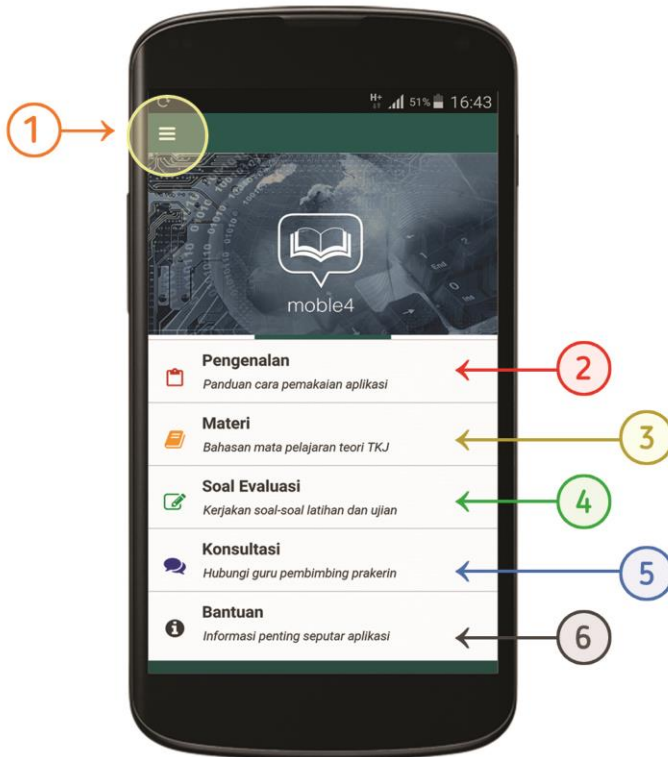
1

H+ 51% 16:43

moble4

Pengenalan
Panduan cara pemakaian aplikasi

2

Materi
Bahasan mata pelajaran teori TKJ

3

Soal Evaluasi
Kerjakan soal-soal latihan dan ujian

4

Konsultasi
Hubungi guru pembimbing prakerin

5

Bantuan
Informasi penting seputar aplikasi

6